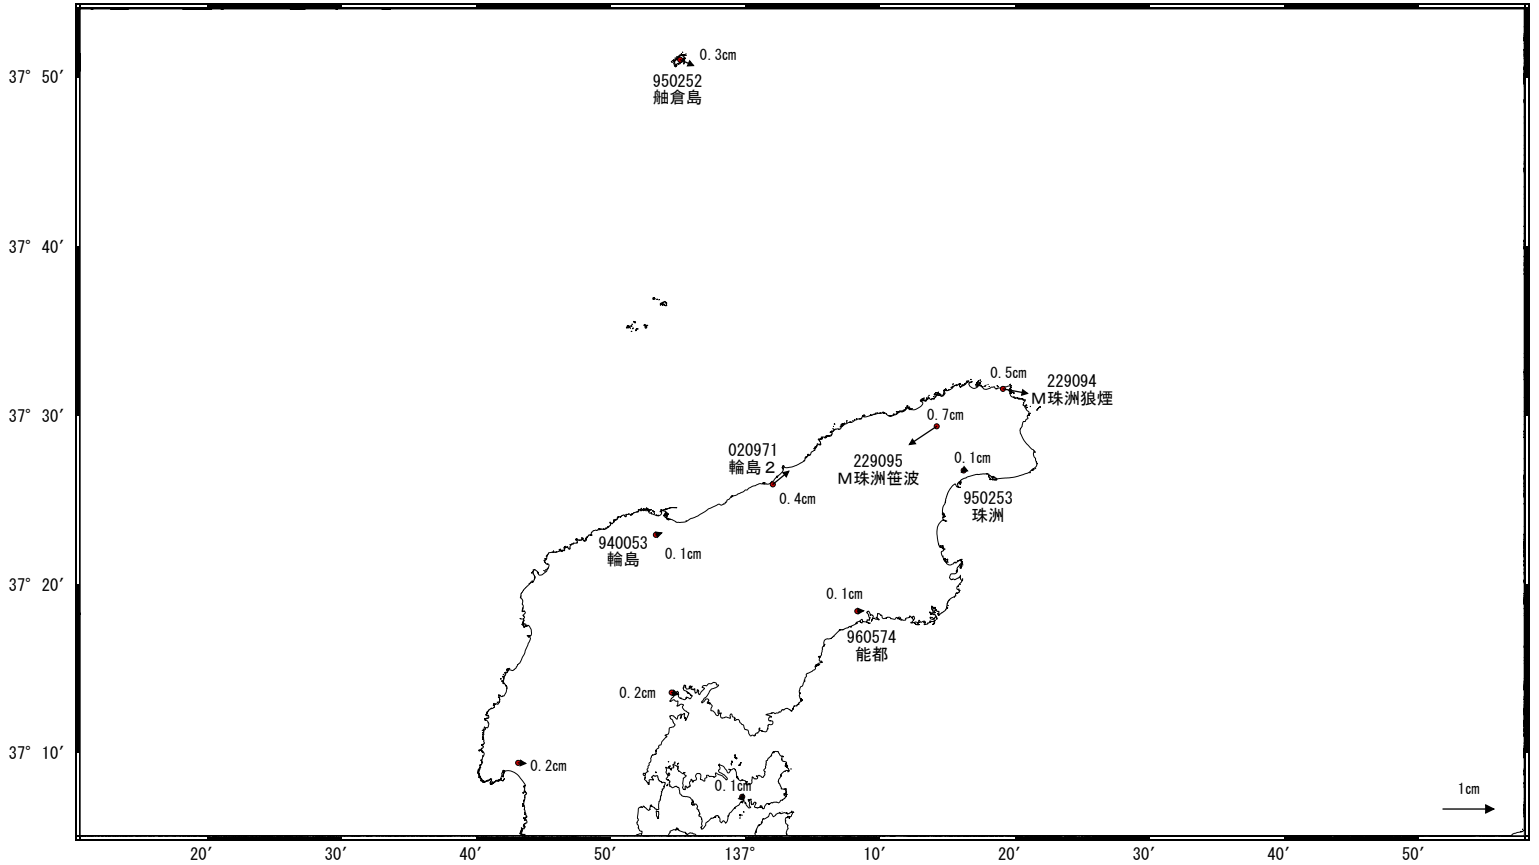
37° 50′
37° 40′
37° 30′
37° 20′
37° 10′

0.3cm
950252
舳倉島

0.5cm
229094
M珠洲狼煙

0.7cm
020971
輪島２
229095
M珠洲笹波
0.1cm
0.4cm
950253
珠洲

940053
輪島
0.1cm

0.1cm
960574
能都

0.2cm
0.2cm
0.1cm

1cm

20′
30′
40′
50′
137°
10′
20′
30′
40′
50′